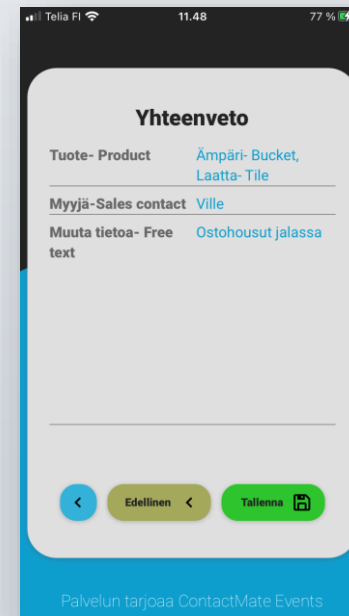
Telia FI 11.48 77 %

Yhteenveto

| Tuote- Product | Ämpäri- Bucket, Laatta- Tile |
|---|---|
| Myyjä-Sales contact | Ville |
| Muuta tietoa- Free text | Ostohousut jalassa |

<

Edellinen <

Tallenna

Palvelun tarjoaa ContactMate Events